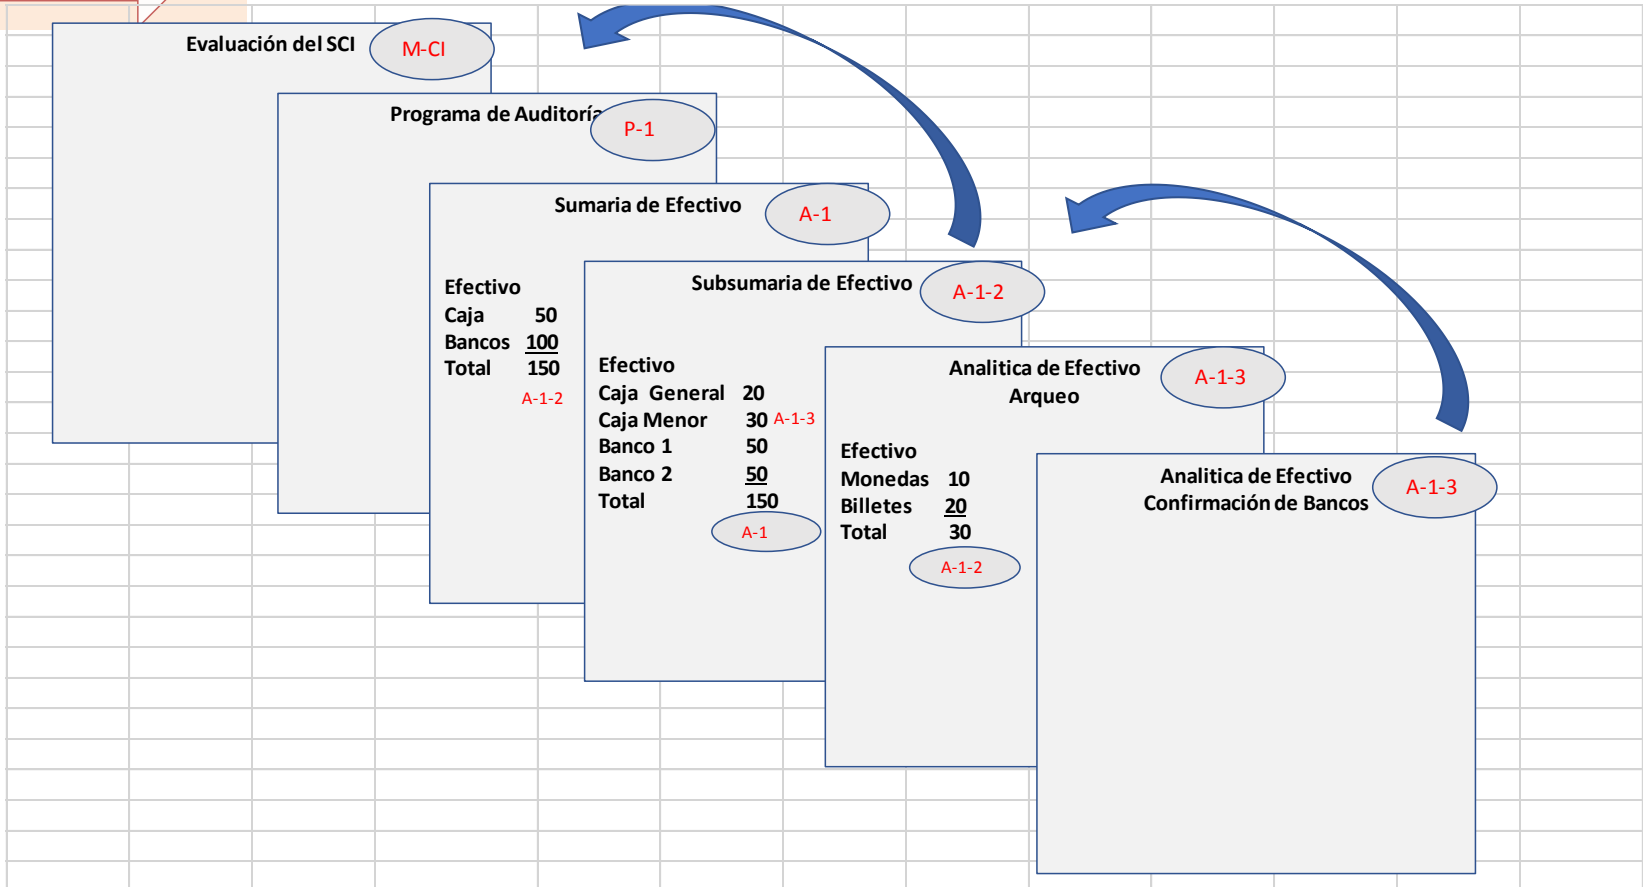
Evaluación del SCI
M-CI

Programa de Auditoría
P-1

Sumaria de Efectivo
A-1

Efectivo
Caja 50
Bancos 100
Total 150
A-1-2

Subsumaria de Efectivo
A-1-2

Efectivo
Caja General 20
Caja Menor 30 A-1-3
Banco 1 50
Banco 2 50
Total 150
A-1

Analitica de Efectivo
Arqueo
A-1-3

Efectivo
Monedas 10
Billetes 20
Total 30
A-1-2

Analitica de Efectivo
Confirmación de Bancos
A-1-3